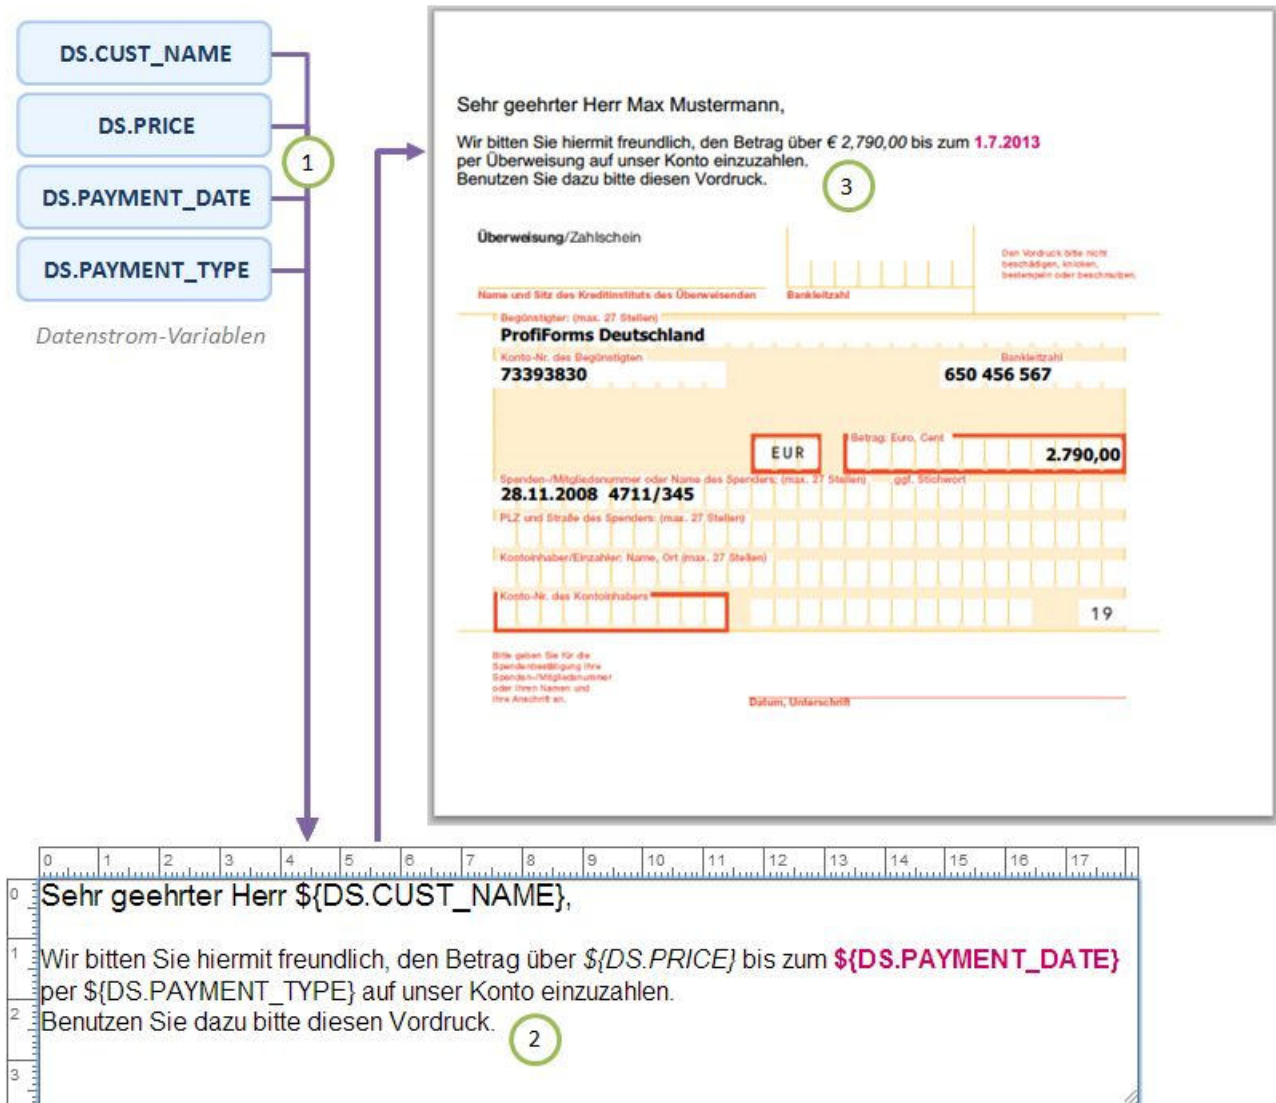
DS.CUST_NAME

DS.PRICE

DS.PAYMENT_DATE

DS.PAYMENT_TYPE

Datenstrom-Variablen

1

Sehr geehrter Herr Max Mustermann,

Wir bitten Sie hiermit freundlich, den Betrag über € 2,790,00 bis zum 1.7.2013 per Überweisung auf unser Konto einzuzahlen. Benutzen Sie dazu bitte diesen Vordruck.

3

Überweisung/Zahlschein

Den Vordruck bitte nicht beschädigen, knicken, bestempeln oder beschmutzen.

Name und Sitz des Kreditinstituts des Überweisenden

Bankleitzahl

Begünstigter: (max. 27 Stellen)

ProfiForms Deutschland

Konto-Nr. des Begünstigten

73393830

Bankleitzahl

650 456 567

EUR

Betrag: Euro, Cent

2.790,00

Spenden-/Mitgliedsnummer oder Name des Spenders: (max. 27 Stellen)

ggf. Stichwort

28.11.2008 4711/345

PLZ und Straße des Spenders: (max. 27 Stellen)

Kontoinhaber/Einzahler: Name, Ort (max. 27 Stellen)

Konto-Nr. des Kontoinhabers

19

Bitte geben Sie für die Spendenbestätigung Ihre Spenden-/Mitgliedsnummer oder Ihren Namen und Ihre Anschrift an.

Datum, Unterschrift

0 1 2 3 4 5 6 7 8 9 10 11 12 13 14 15 16 17

0
1
2
3

Sehr geehrter Herr ${DS.CUST_NAME},

Wir bitten Sie hiermit freundlich, den Betrag über ${DS.PRICE} bis zum ${DS.PAYMENT_DATE} per ${DS.PAYMENT_TYPE} auf unser Konto einzuzahlen. Benutzen Sie dazu bitte diesen Vordruck.

2